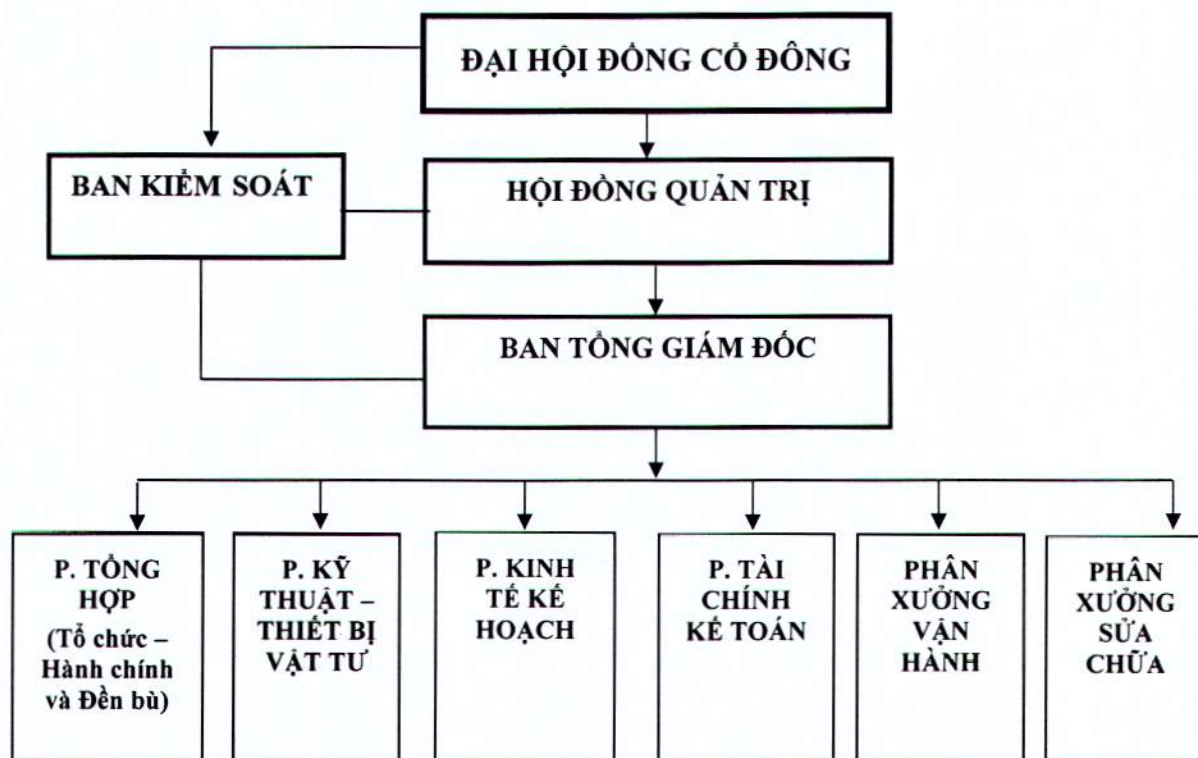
ĐẠI HỘI ĐỒNG CỔ ĐÔNG

BAN KIỂM SOÁT

HỘI ĐỒNG QUẢN TRỊ

BAN TỔNG GIÁM ĐỐC

P. TỔNG HỢP (Tổ chức – Hành chính và Đền bù)

P. KỸ THUẬT – THIẾT BỊ VẬT TƯ

P. KINH TẾ KẾ HOẠCH

P. TÀI CHÍNH KẾ TOÁN

PHÂN XƯỞNG VẬN HÀNH

PHÂN XƯỞNG SỬA CHỮA